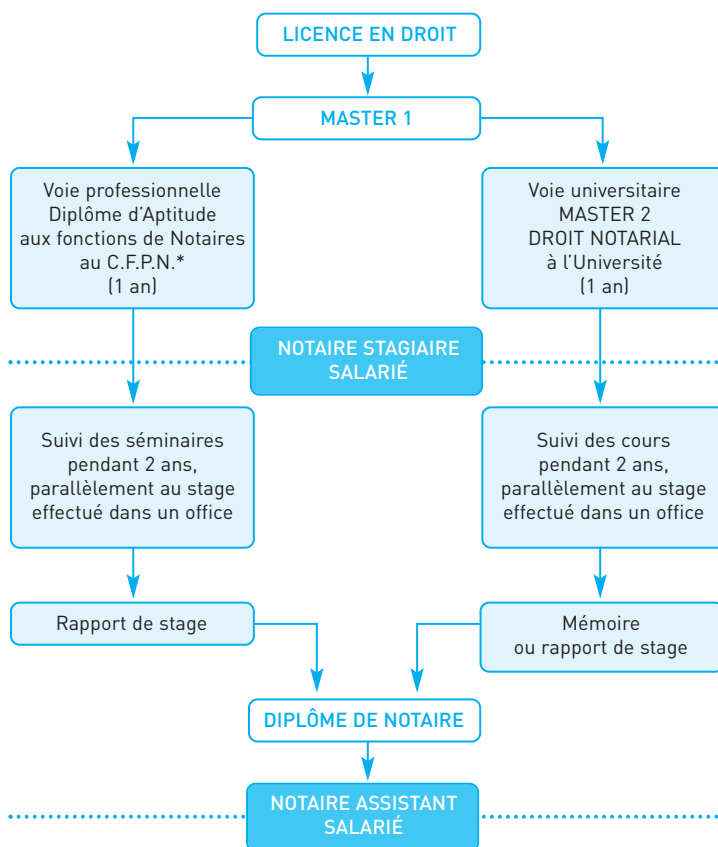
LICENCE EN DROIT

MASTER 1

Voie professionnelle
Diplôme d'Aptitude
aux fonctions de Notaires
au C.F.P.N.*
(1 an)

Voie universitaire
MASTER 2
DROIT NOTARIAL
à l'Université
(1 an)

NOTAIRE STAGIAIRE SALARIÉ

Suivi des séminaires pendant 2 ans, parallèlement au stage effectué dans un office

Suivi des cours pendant 2 ans, parallèlement au stage effectué dans un office

Rapport de stage

Mémoire ou rapport de stage

DIPLÔME DE NOTAIRE

NOTAIRE ASSISTANT SALARIÉ